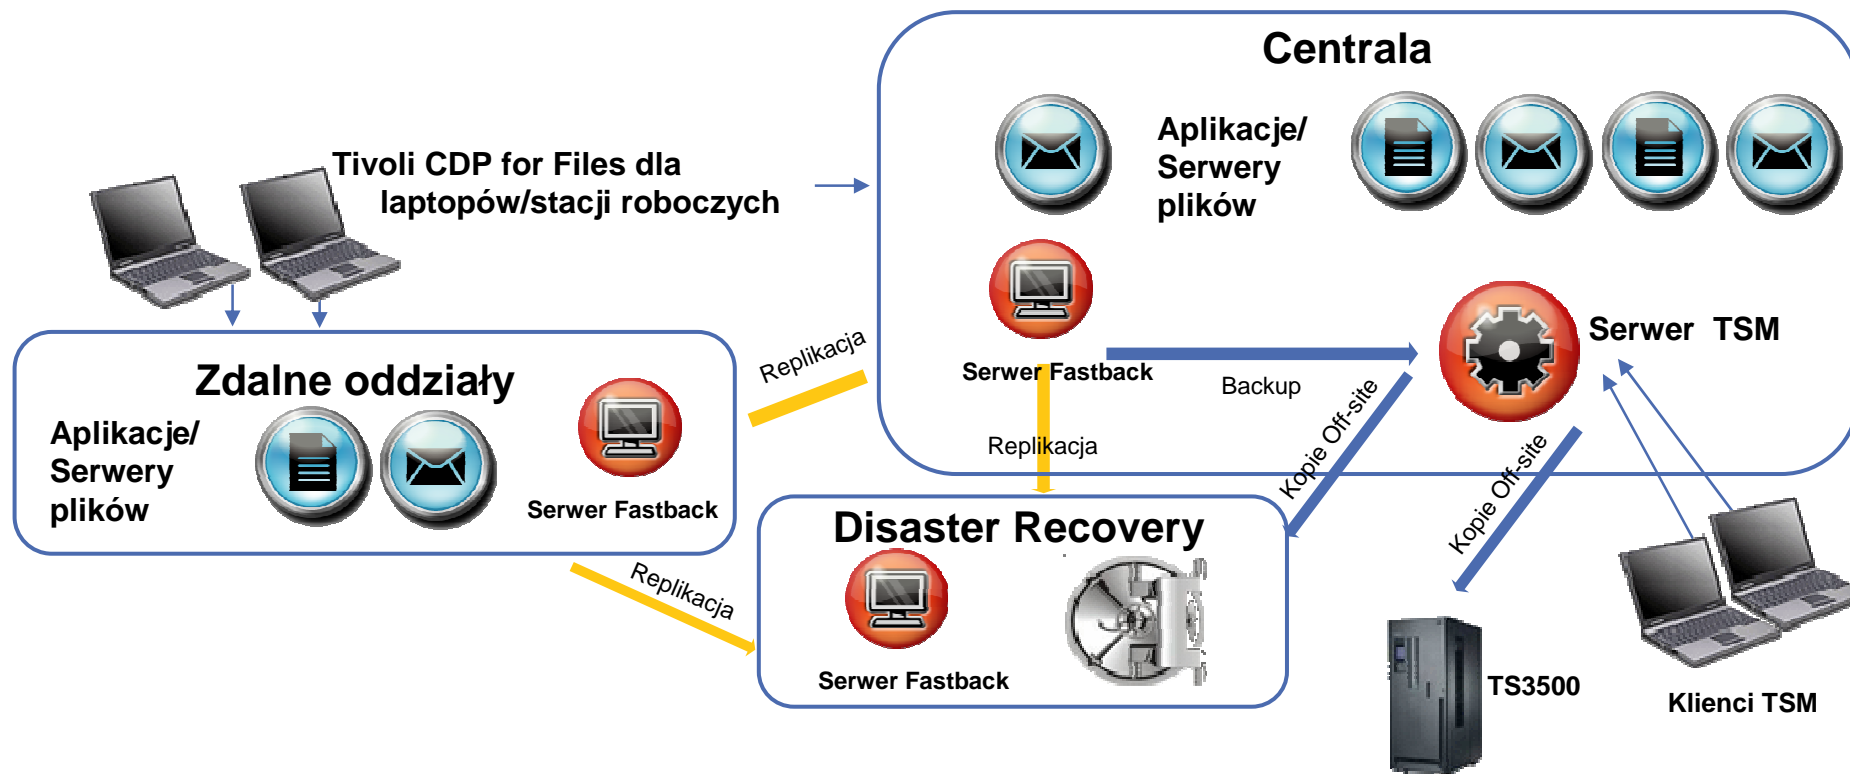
Centrala

Aplikacje/ Serwery plików

Tivoli CDP for Files dla laptopów/stacji roboczych

Serwer Fastback

Serwer TSM

Backup

Replikacja

Zdalne oddziały

Aplikacje/ Serwery plików

Serwer Fastback

Replikacja

Kopie Off-site

Kopie Off-site

Replikacja

Disaster Recovery

Serwer Fastback

TS3500

Klienci TSM